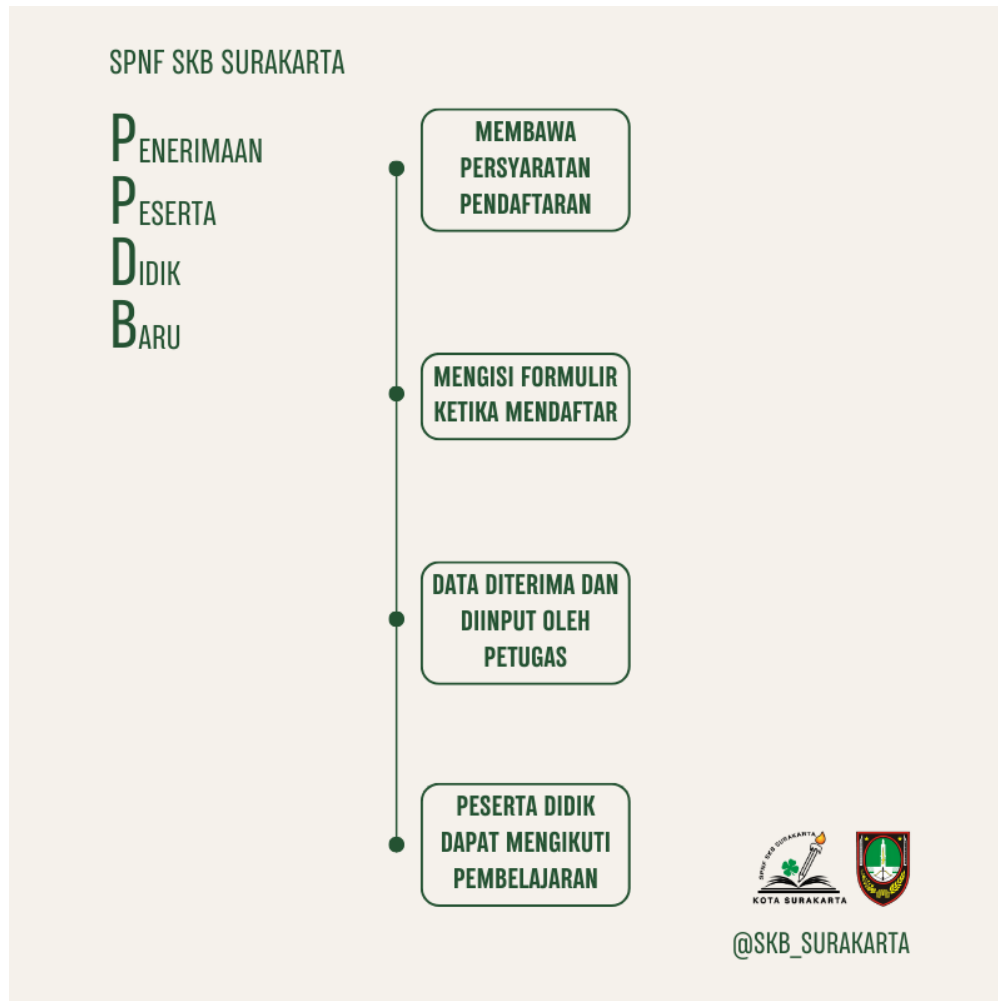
SPNF SKB SURAKARTA

PENERIMAAN
PESERTA
DIDIK
BARU

MEMBAWA PERSYARATAN PENDAFTARAN

MENGISI FORMULIR KETIKA MENDAFTAR

DATA DITERIMA DAN DIINPUT OLEH PETUGAS

PESERTA DIDIK DAPAT MENGIKUTI PEMBELAJARAN

SPNF SKB SURAKARTA
KOTA SURAKARTA

@SKB_SURAKARTA